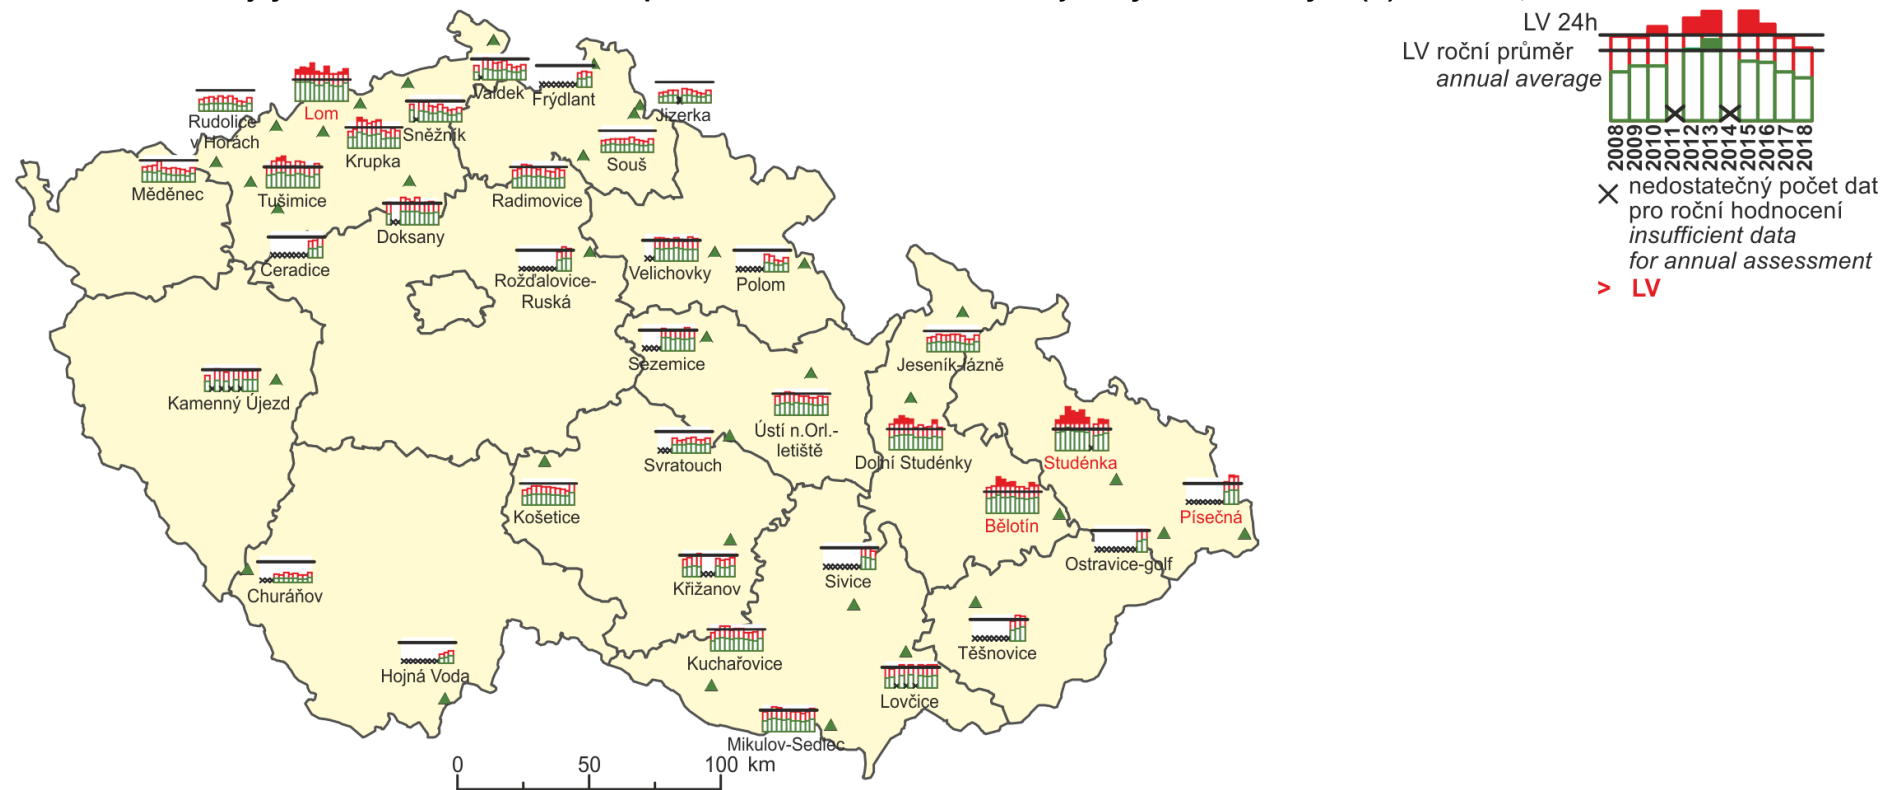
LV 24h
LV roční průměr
annual average
2008
2009
2010
2011
2012
2013
2014
2015
2016
2017
2018
× nedostatečný počet dat pro roční hodnocení
insufficient data for annual assessment
> LV

Valdek
Frýdlant
Jizerka
Lom
Rudolice v Horách
Sněžník
Krupka
Souš
Měděnec
Tušimice
Radimovice
Doksany
Ceradice
Rožďalovice-Ruská
Velichovky
Polom
Kamenný Újezd
Sezemice
Jeseník-lázně
Ústí n.Orl.-letiště
Dolní Studénky
Studénka
Svratouch
Košetice
Bělotín
Písečná
Ostravice-golf
Křižanov
Sivice
Churáňov
Těšnovice
Kuchařovice
Hojná Voda
Lovčice
Mikulov-Sedlec
0
50
100 km